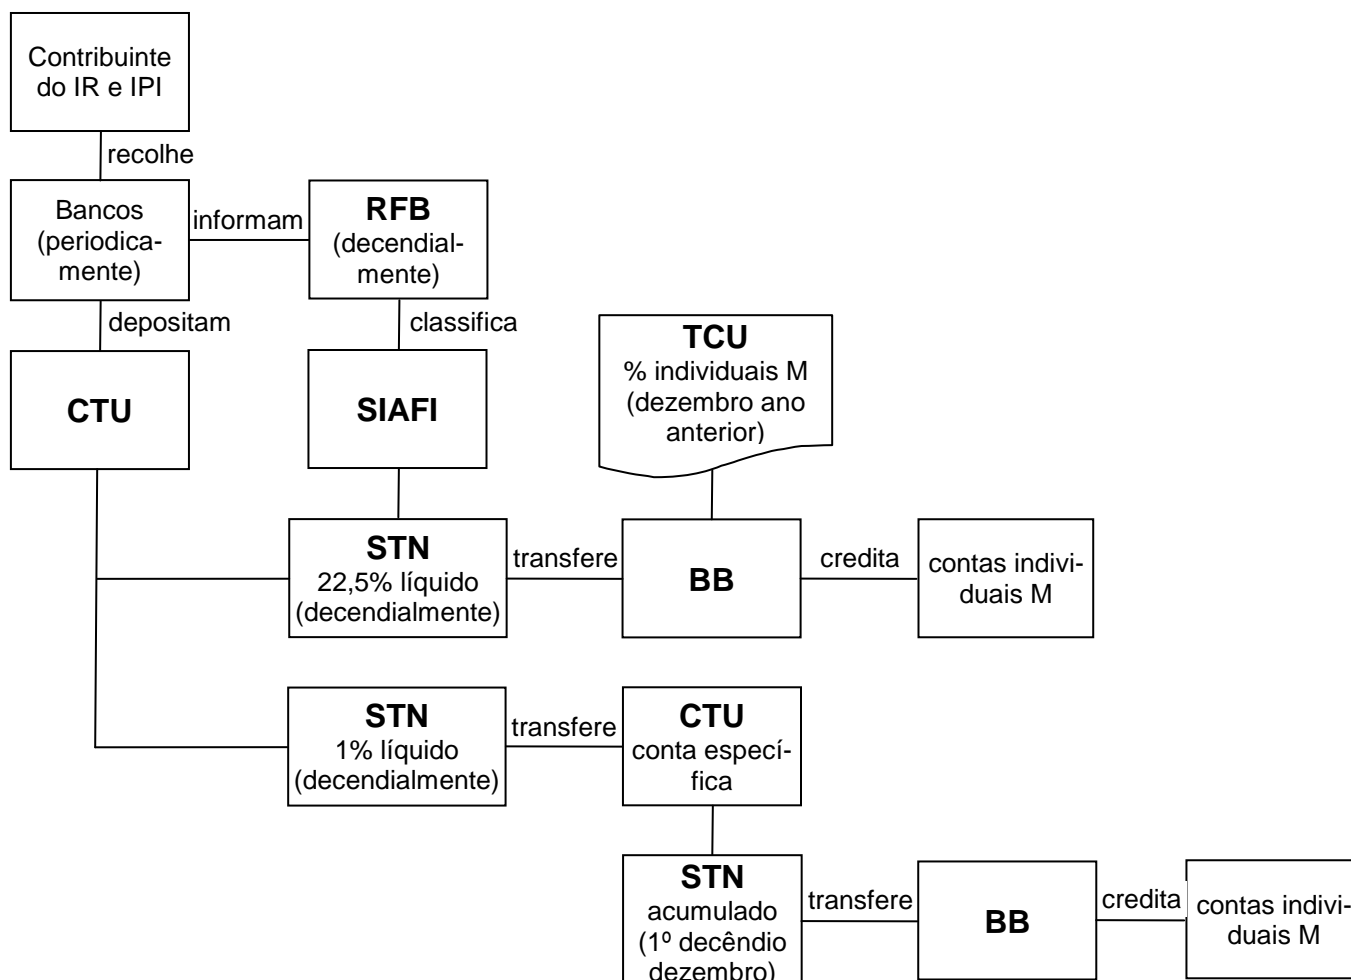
Contribuinte do IR e IPI

recolhe

Bancos (periodicamente)

informam

RFB (decendialmente)

depositam

classifica

CTU

SIAFI

TCU
% individuais M (dezembro ano anterior)

STN
22,5% líquido (decendialmente)

transfere

BB

credita

contas individuais M

STN
1% líquido (decendialmente)

transfere

CTU
conta específica

STN
acumulado (1º decêndio dezembro)

transfere

BB

credita

contas individuais M